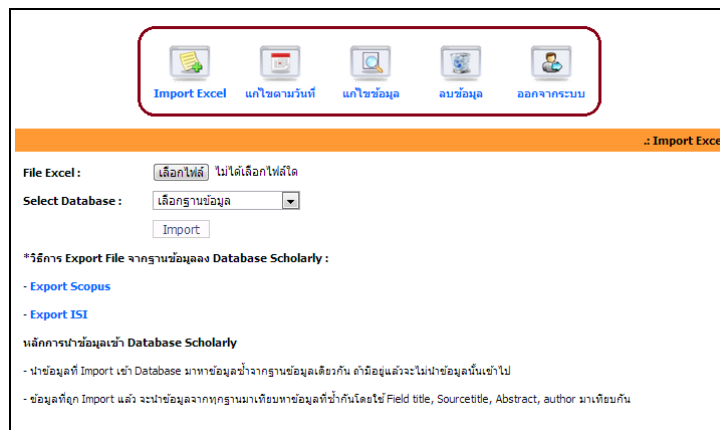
Import Excel แก้ไขตามวันที่ แก้ไขข้อมูล ลบข้อมูล ออกจากระบบ

.: Import Exce

File Excel : เลือกไฟล์ ไม่ได้เลือกไฟล์ใด

Select Database : เลือกฐานข้อมูล

Import

*วิธีการ Export File จากฐานข้อมูลลง Database Scholarly :

- Export Scopus

- Export ISI

หลักการนำข้อมูลเข้า Database Scholarly

- นำข้อมูลที่ Import เข้า Database มาหาข้อมูลซ้ำจากฐานข้อมูลเดียวกัน ถ้ามีอยู่แล้วจะไม่นำข้อมูลนั้นเข้าไป

- ข้อมูลที่ถูก Import แล้ว จะนำข้อมูลจากทุกฐานมาเทียบหาข้อมูลที่ซ้ำกันโดยใช้ Field title, Sourcetitle, Abstract, author มาเทียบกัน